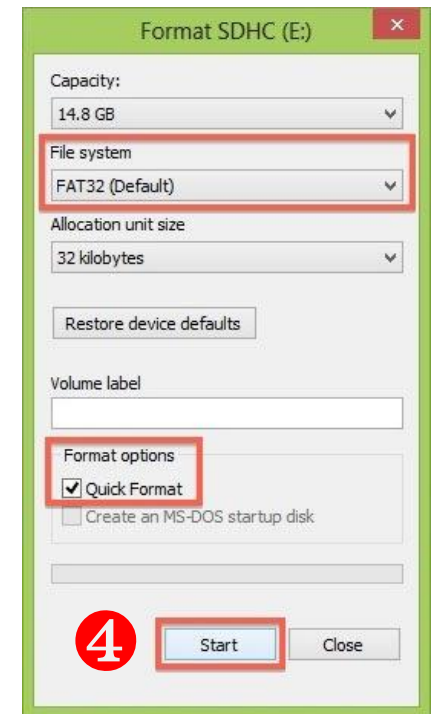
Format SDHC (E:)

×

Capacity:

14.8 GB

File system

FAT32 (Default)

Allocation unit size

32 kilobytes

Restore device defaults

Volume label

Format options

Quick Format

Create an MS-DOS startup disk

4

Start

Close